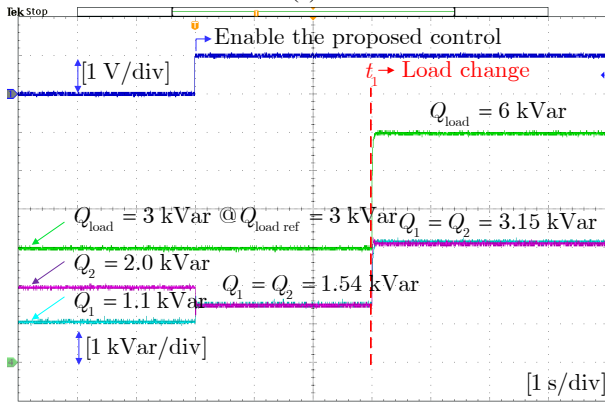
Tek Stop

Enable the proposed control

[1 V/div]

$t_1$ Load change

$Q_{\text{load}} = 6$ kVar

$Q_{\text{load}} = 3$ kVar @$Q_{\text{load ref}} = 3$ kVar

$Q_1 = Q_2 = 3.15$ kVar

$Q_2 = 2.0$ kVar

$Q_1 = Q_2 = 1.54$ kVar

$Q_1 = 1.1$ kVar

[1 kVar/div]

[1 s/div]